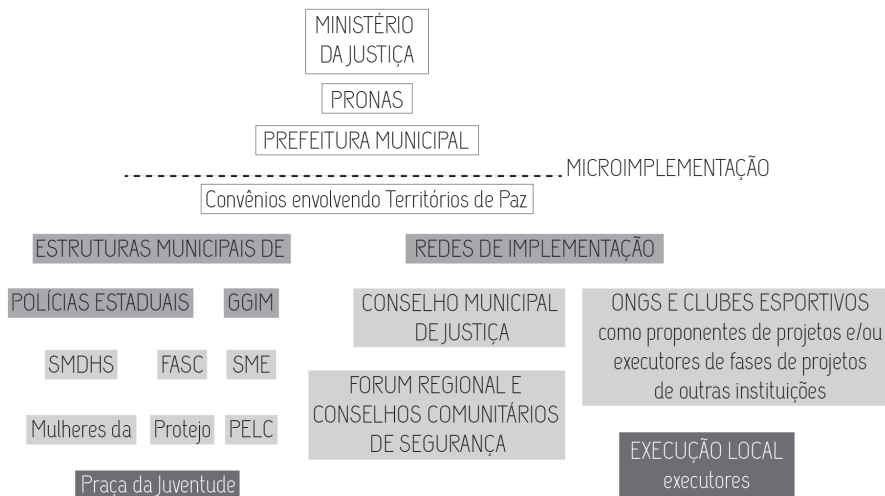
MINISTÉRIO DA JUSTIÇA

PRONAS

PREFEITURA MUNICIPAL

MICROIMPLEMENTAÇÃO

Convênios envolvendo Territórios de Paz

ESTRUTURAS MUNICIPAIS DE

REDES DE IMPLEMENTAÇÃO

POLÍCIAS ESTADUAIS

GGIM

CONSELHO MUNICIPAL DE JUSTIÇA

ONGS E CLUBES ESPORTIVOS como proponentes de projetos e/ou executores de fases de projetos de outras instituições

SMDHS

FASC

SME

FORUM REGIONAL E CONSELHOS COMUNITÁRIOS DE SEGURANÇA

Mulheres da

Protejo

PELC

EXECUÇÃO LOCAL executores

Praça da Juventude